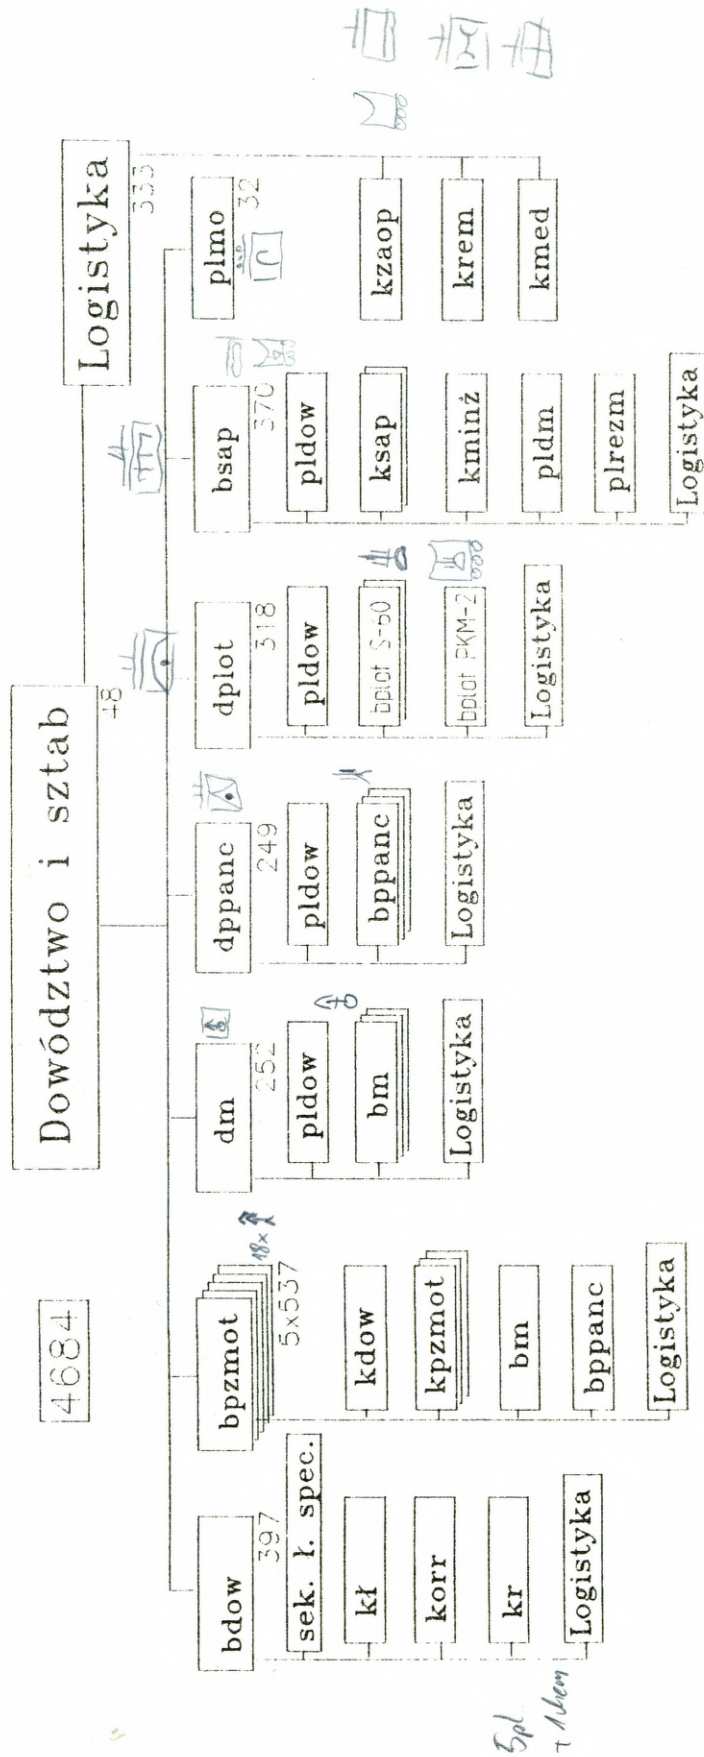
Dowództwo i sztab
48

4684

bdow
397
sek. ł. spec.
kł
korr
kr
Logistyka

bpzmot
5×537
18×
kdow
kpzmot
bm
bppanc
Logistyka

dm
252
pldow
bm
Logistyka

dppanc
249
pldow
bppanc
Logistyka

dplot
318
pldow
Bplot S-60
Bplot PKM-2
Logistyka

bsap
370
pldow
ksap
kminż
pldm
plrezm
Logistyka

plmo
32
kzaop
krem
kmed

Logistyka
333

5pl
+ 1 chem